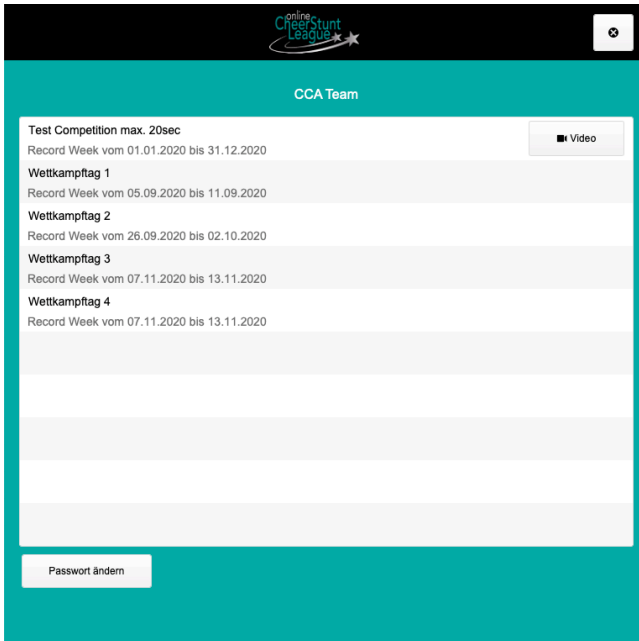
online CheerStunt League

CCA Team

Test Competition max. 20sec
Record Week vom 01.01.2020 bis 31.12.2020

Video

Wettkampftag 1
Record Week vom 05.09.2020 bis 11.09.2020

Wettkampftag 2
Record Week vom 26.09.2020 bis 02.10.2020

Wettkampftag 3
Record Week vom 07.11.2020 bis 13.11.2020

Wettkampftag 4
Record Week vom 07.11.2020 bis 13.11.2020

Passwort ändern